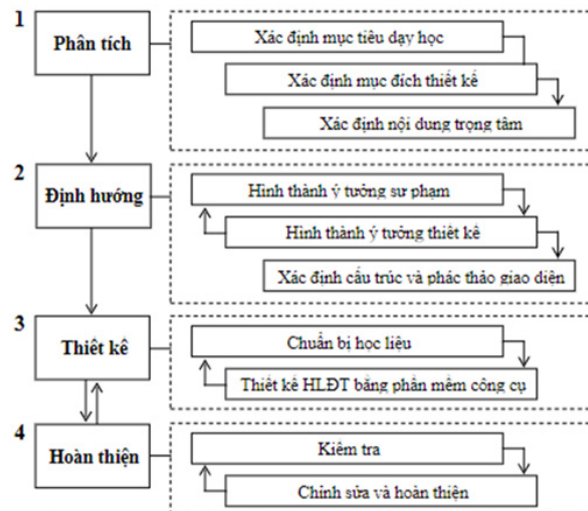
1
Phân tích
Xác định mục tiêu dạy học
Xác định mục đích thiết kế
Xác định nội dung trọng tâm

2
Định hướng
Hình thành ý tưởng sư phạm
Hình thành ý tưởng thiết kế
Xác định cấu trúc và phác thảo giao diện

3
Thiết kế
Chuẩn bị học liệu
Thiết kế HLĐT bằng phần mềm công cụ

4
Hoàn thiện
Kiểm tra
Chỉnh sửa và hoàn thiện